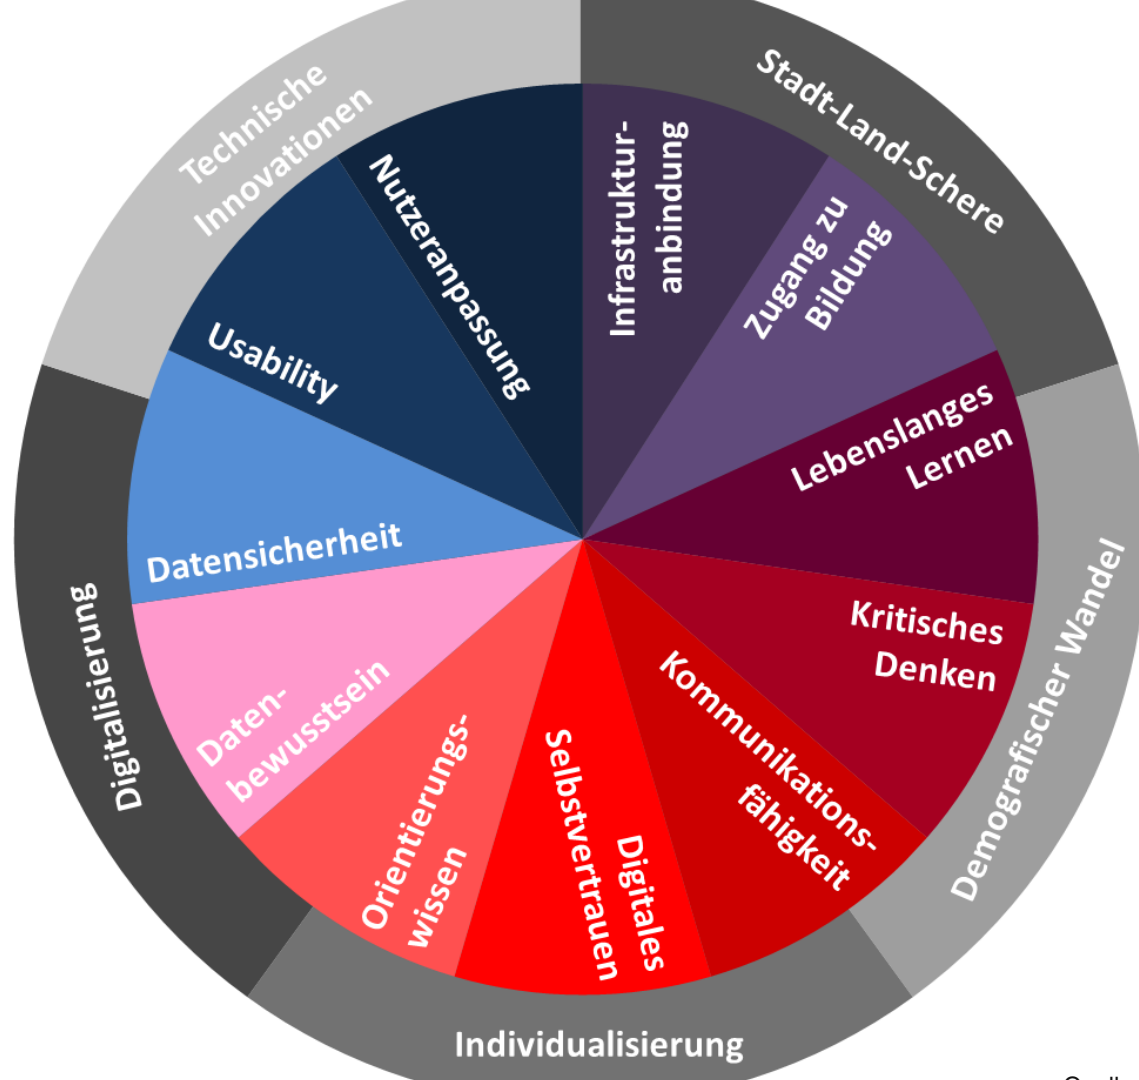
Technische Innovationen

Stadt-Land-Schere

Demografischer Wandel

Individualisierung

Digitalisierung

Nutzeranpassung

Infrastrukturanbindung

Zugang zu Bildung

Lebenslanges Lernen

Kritisches Denken

Kommunikationsfähigkeit

Digitales Selbstvertrauen

Orientierungswissen

Datenbewusstsein

Datensicherheit

Usability

Quell